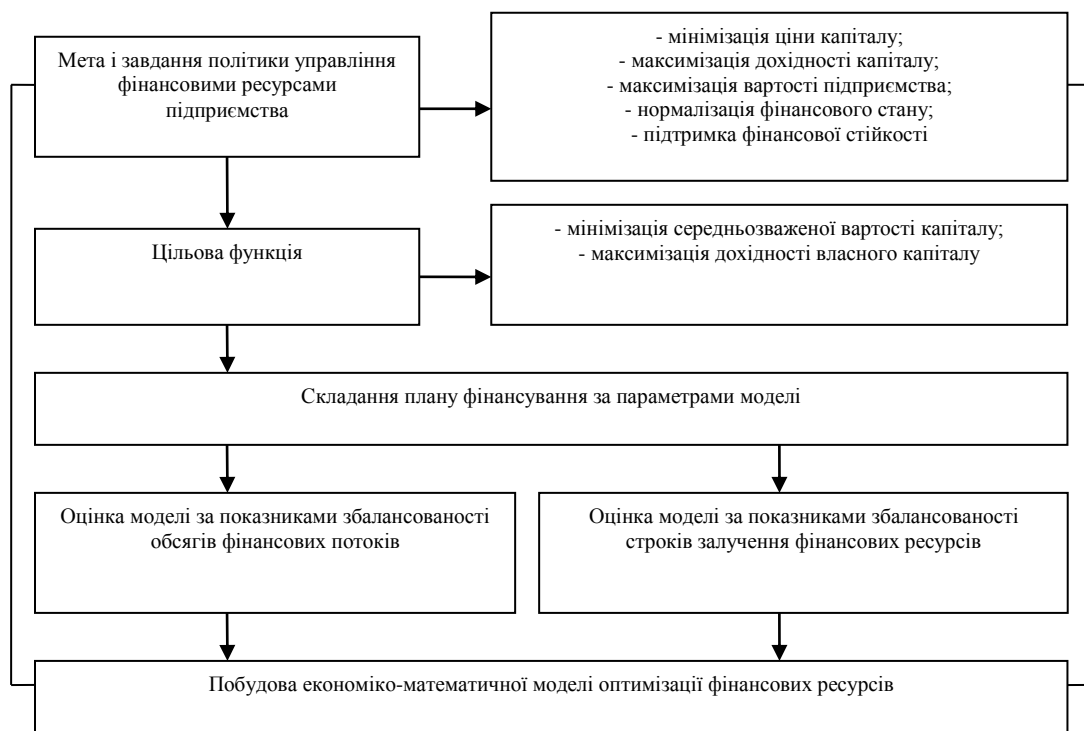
Мета і завдання політики управління фінансовими ресурсами підприємства

- мінімізація ціни капіталу;
- максимізація дохідності капіталу;
- максимізація вартості підприємства;
- нормалізація фінансового стану;
- підтримка фінансової стійкості

Цільова функція

- мінімізація середньозваженої вартості капіталу;
- максимізація дохідності власного капіталу

Складання плану фінансування за параметрами моделі

Оцінка моделі за показниками збалансованості обсягів фінансових потоків

Оцінка моделі за показниками збалансованості строків залучення фінансових ресурсів

Побудова економіко-математичної моделі оптимізації фінансових ресурсів